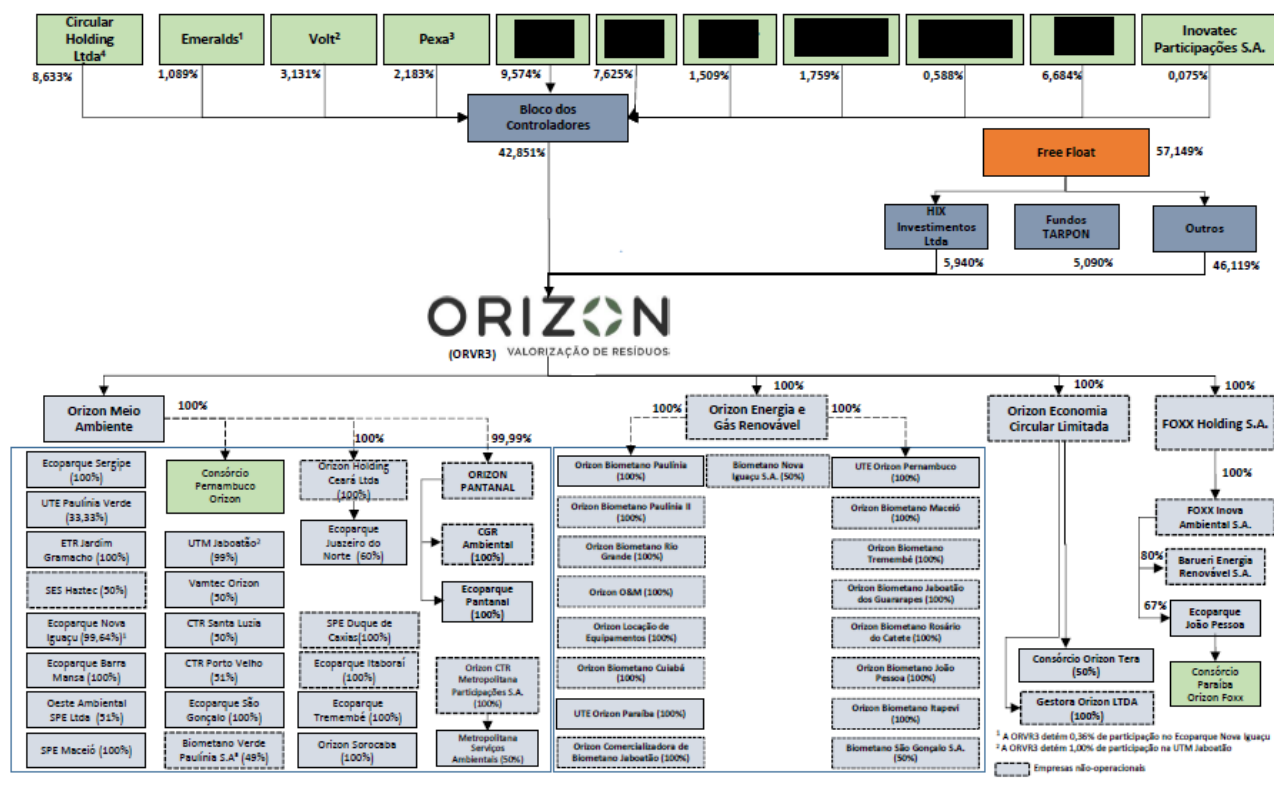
Circular Holding Ltda⁴
8,633%

Emeralds¹
1,089%

Volt²
3,131%

Pexa³
2,183%

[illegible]
9,574%

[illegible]
7,625%

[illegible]
1,509%

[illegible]
1,759%

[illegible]
0,588%

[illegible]
6,684%

Inovatec Participações S.A.
0,075%

Bloco dos Controladores
42,851%

Free Float
57,149%

HIX Investimentos Ltda
5,940%

Fundos TARPON
5,090%

Outros
46,119%

ORIZON
(ORVR3) VALORIZAÇÃO DE RESÍDUOS

Orizon Meio Ambiente
100%

Ecoparque Sergipe (100%)
UTE Paulínia Verde (33,33%)
ETR Jardim Gramacho (100%)
SES Haztec (50%)
Ecoparque Nova Iguaçu (99,64%)¹
Ecoparque Barra Mansa (100%)
Oeste Ambiental SPE Ltda (51%)
SPE Maceió (100%)

Consórcio Pernambuco Orizon
UTM Jaboatão² (99%)
Vamtec Orizon (50%)
CTR Santa Luzia (50%)
CTR Porto Velho (51%)
Ecoparque São Gonçalo (100%)
Biometano Verde Paulínia S.A⁴ (49%)

100%
Orizon Holding Ceará Ltda (100%)
Ecoparque Juazeiro do Norte (60%)
SPE Duque de Caxias(100%)
Ecoparque Itaboraí (100%)
Ecoparque Tremembé (100%)
Orizon Sorocaba (100%)

99,99%
ORIZON PANTANAL
CGR Ambiental (100%)
Ecoparque Pantanal (100%)
Orizon CTR Metropolitana Participações S.A. (100%)
Metropolitana Serviços Ambientais (50%)

100%
Orizon Energia e Gás Renovável
100%
100%

Orizon Biometano Paulínia (100%)
Orizon Biometano Paulínia II (100%)
Orizon Biometano Rio Grande (100%)
Orizon O&M (100%)
Orizon Locação de Equipamentos (100%)
Orizon Biometano Cuiabá (100%)
UTE Orizon Paraíba (100%)
Orizon Comercializadora de Biometano Jaboatão (100%)

Biometano Nova Iguaçu S.A. (50%)

UTE Orizon Pernambuco (100%)
Orizon Biometano Maceió (100%)
Orizon Biometano Tremembé (100%)
Orizon Biometano Jaboatão dos Guararapes (100%)
Orizon Biometano Rosário do Catete (100%)
Orizon Biometano João Pessoa (100%)
Orizon Biometano Itapevi (100%)
Biometano São Gonçalo S.A. (50%)

100%
Orizon Economia Circular Limitada
Consórcio Orizon Tera (50%)
Gestora Orizon LTDA (100%)

100%
FOXX Holding S.A.
100%
FOXX Inova Ambiental S.A.
80%
Barueri Energia Renovável S.A.
67%
Ecoparque João Pessoa
Consórcio Paraíba Orizon Foxx

¹ A ORVR3 detém 0,36% de participação no Ecoparque Nova Iguaçu
² A ORVR3 detém 1,00% de participação na UTM Jaboatão

Empresas não-operacionais